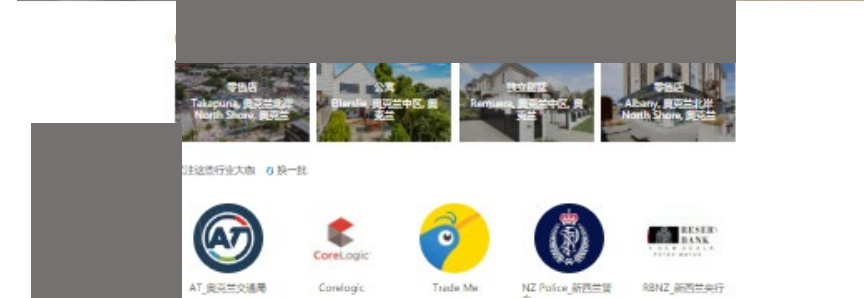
零售店
Takapuna, 奥克兰北岸 North Shore, 奥克兰

公寓
Ellerslie, 奥克兰中区, 奥克兰

独立别墅
Remuera, 奥克兰中区, 奥克兰

零售店
Albany, 奥克兰北岸 North Shore, 奥克兰

关注这些行业大咖 换一批

AT

CoreLogic

RESERVE BANK

AT_奥克兰交通局

Corelogic

Trade Me

NZ Police_新西兰警察

RBNZ_新西兰央行